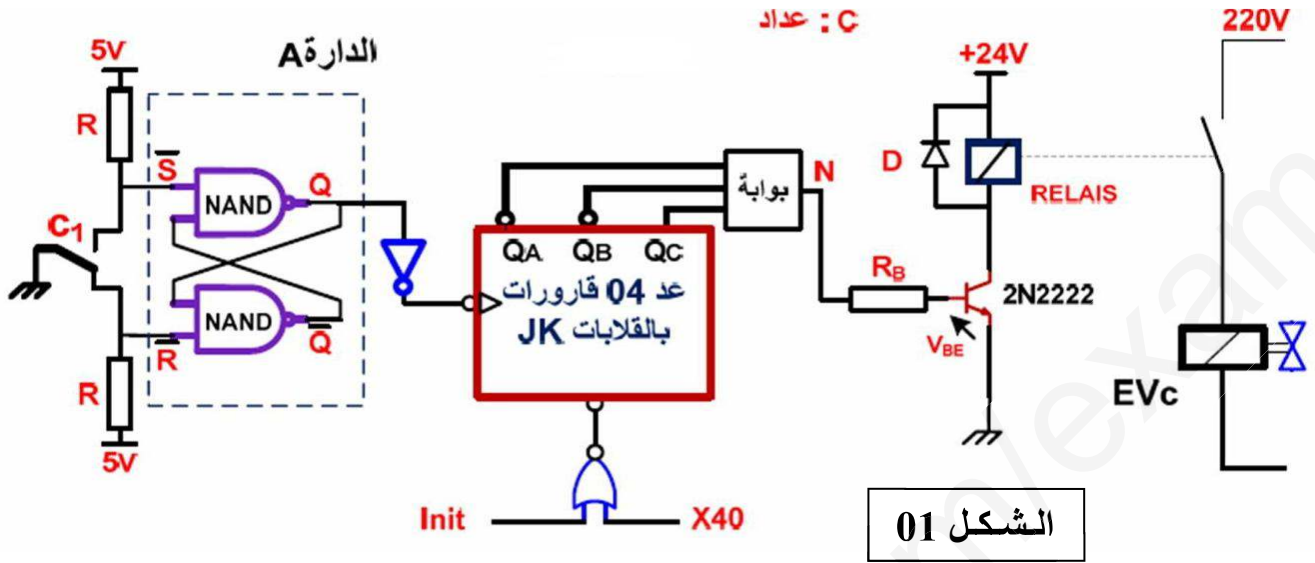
C : عداد

الدارةA

5V

R

$\overline{S}$

NAND

Q

$C_1$

NAND

$\overline{Q}$

$\overline{R}$

R

5V

QA QB QC

عد 04 قارورات بالقلابات JK

بوابة

N

+24V

D

RELAIS

$R_B$

2N2222

$V_{BE}$

220V

EVc

Init

X40

الشكل 01

dzexams